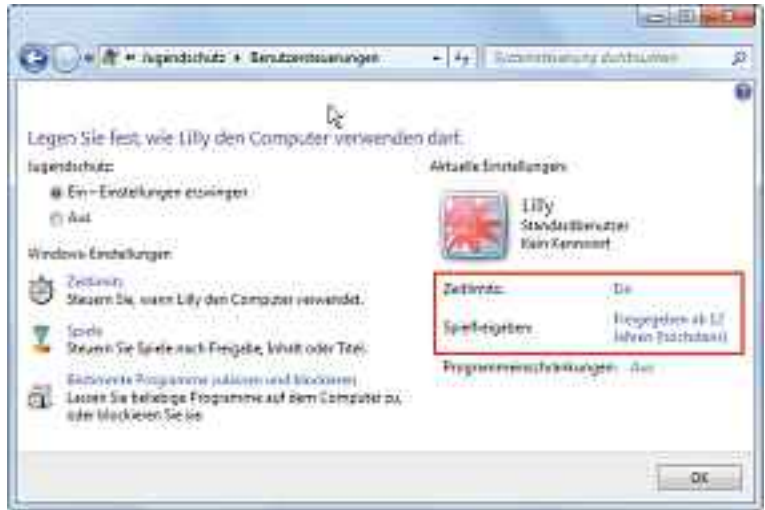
« Jugendschutz ▸ Benutzersteuerungen

Systemsteuerung durchsuchen

Legen Sie fest, wie Lilly den Computer verwenden darf.

Jugendschutz:

Ein – Einstellungen erzwingen

Aus

Windows-Einstellungen

Zeitlimits
Steuern Sie, wann Lilly den Computer verwendet.

Spiele
Steuern Sie Spiele nach Freigabe, Inhalt oder Titel.

Bestimmte Programme zulassen und blockieren
Lassen Sie beliebige Programme auf dem Computer zu, oder blockieren Sie sie.

Aktuelle Einstellungen:

Lilly
Standardbenutzer
Kein Kennwort

Zeitlimits: Ein

Spielfreigaben: Freigegeben ab 12 Jahren (höchstens)

Programmeinschränkungen: Aus

OK